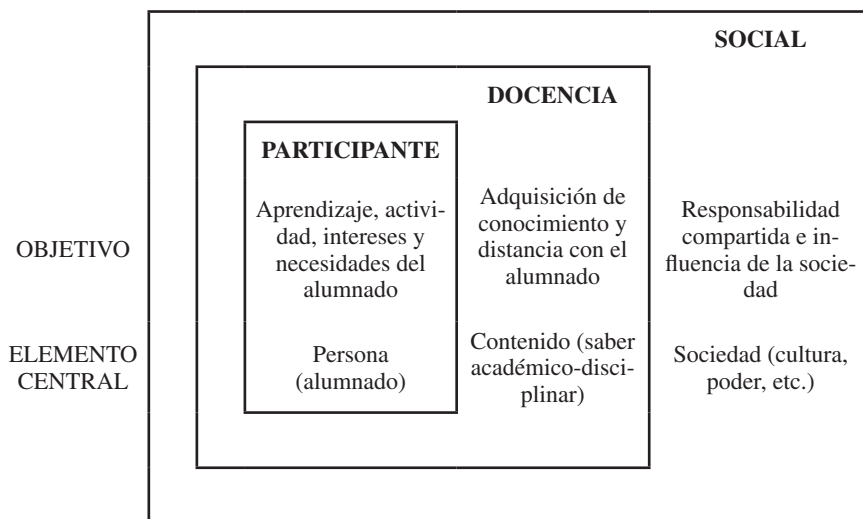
SOCIAL

DOCENCIA

PARTICIPANTE

OBJETIVO

Aprendizaje, actividad, intereses y necesidades del alumnado

Adquisición de conocimiento y distancia con el alumnado

Responsabilidad compartida e influencia de la sociedad

ELEMENTO CENTRAL

Persona (alumnado)

Contenido (saber académico-disciplinar)

Sociedad (cultura, poder, etc.)